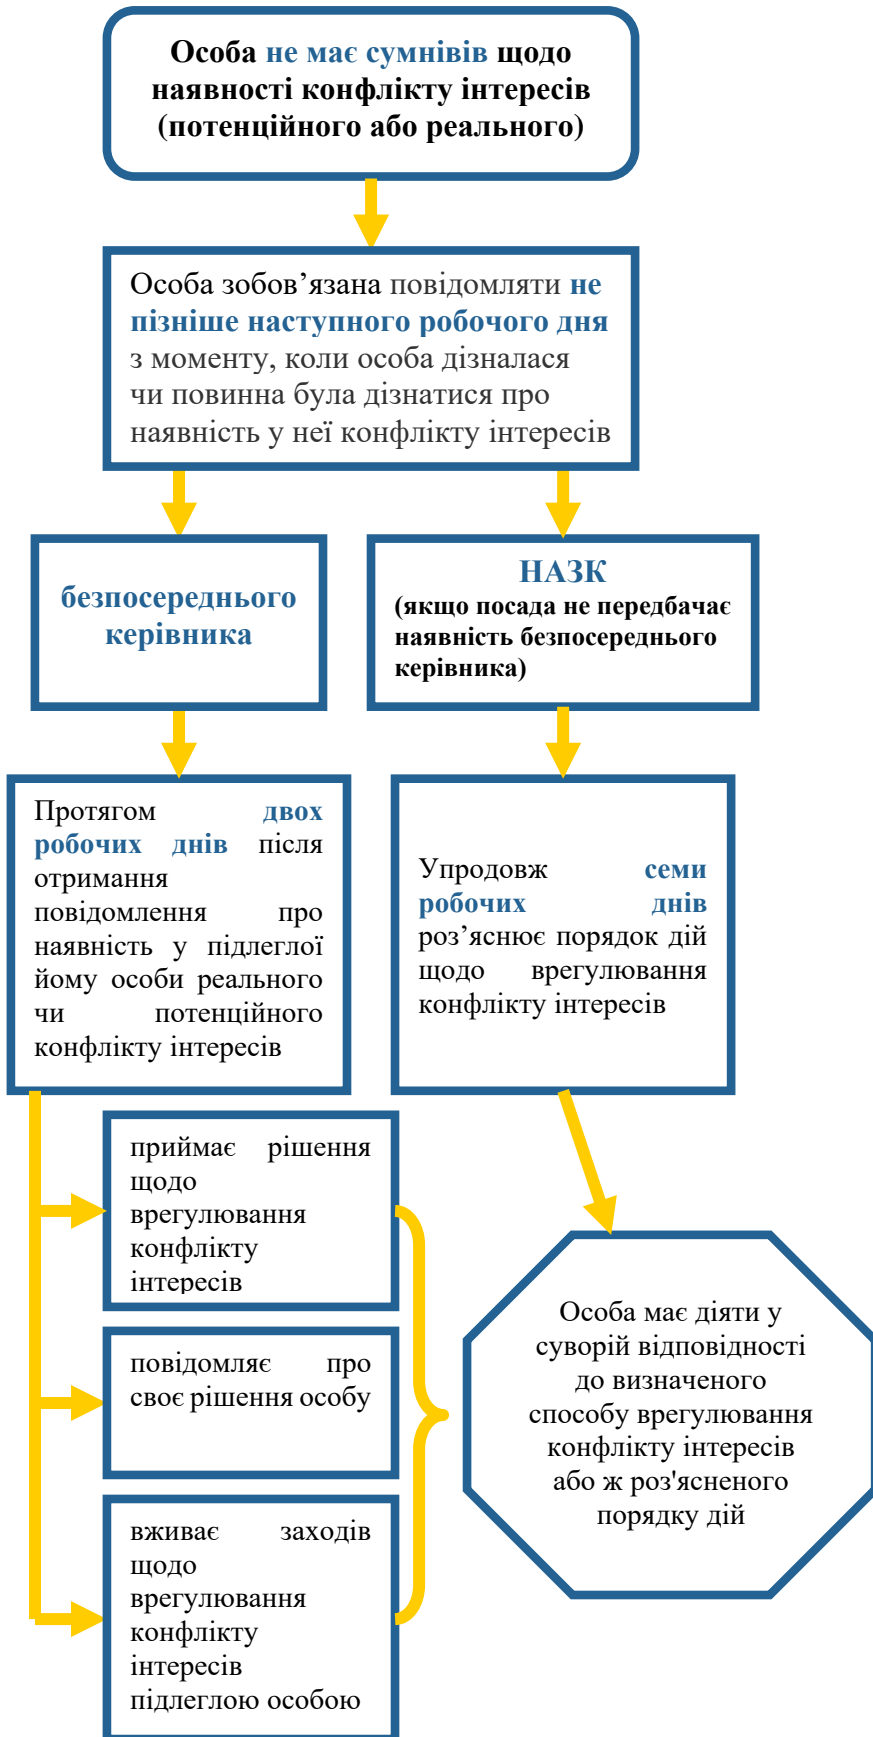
Особа не має сумнівів щодо наявності конфлікту інтересів (потенційного або реального)

Особа зобов’язана повідомляти не пізніше наступного робочого дня з моменту, коли особа дізналася чи повинна була дізнатися про наявність у неї конфлікту інтересів

безпосереднього керівника

НАЗК
(якщо посада не передбачає наявність безпосереднього керівника)

Протягом двох робочих днів після отримання повідомлення про наявність у підлеглої йому особи реального чи потенційного конфлікту інтересів

Упродовж семи робочих днів роз’яснює порядок дій щодо врегулювання конфлікту інтересів

приймає рішення щодо врегулювання конфлікту інтересів

повідомляє про своє рішення особу

вживає заходів щодо врегулювання конфлікту інтересів підлеглою особою

Особа має діяти у суворій відповідності до визначеного способу врегулювання конфлікту інтересів або ж роз'ясненого порядку дій